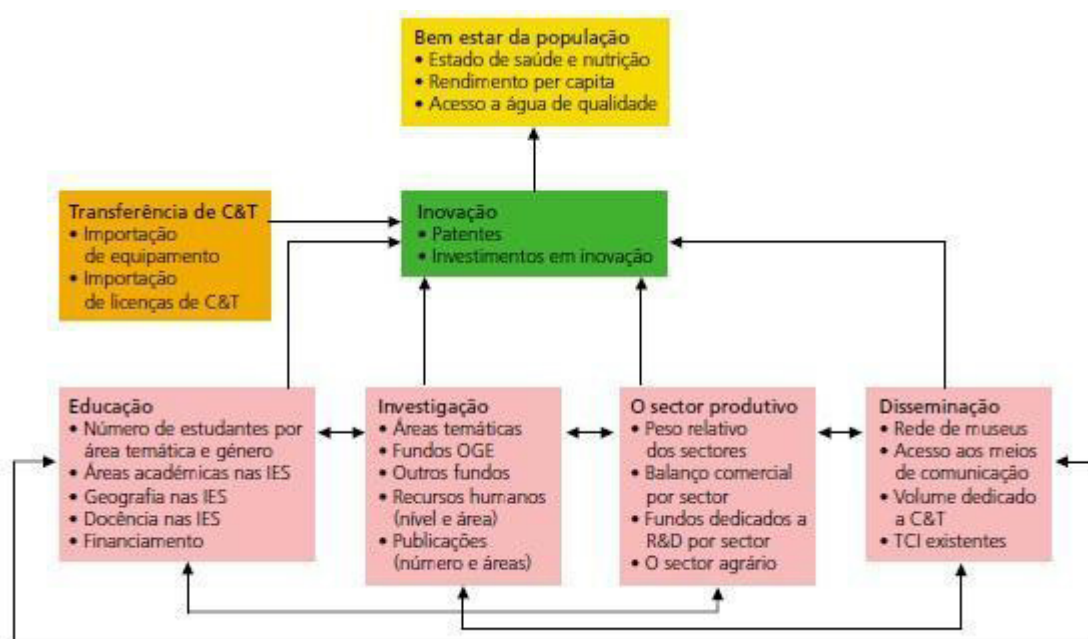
Bem estar da população
• Estado de saúde e nutrição
• Rendimento per capita
• Acesso a água de qualidade

Transferência de C&T
• Importação de equipamento
• Importação de licenças de C&T

Inovação
• Patentes
• Investimentos em inovação

Educação
• Número de estudantes por área temática e género
• Áreas académicas nas IES
• Geografia nas IES
• Docência nas IES
• Financiamento

Investigação
• Áreas temáticas
• Fundos OGE
• Outros fundos
• Recursos humanos (nível e área)
• Publicações (número e áreas)

O sector produtivo
• Peso relativo dos sectores
• Balanço comercial por sector
• Fundos dedicados a R&D por sector
• O sector agrário

Disseminação
• Rede de museus
• Acesso aos meios de comunicação
• Volume dedicado a C&T
• TCI existentes